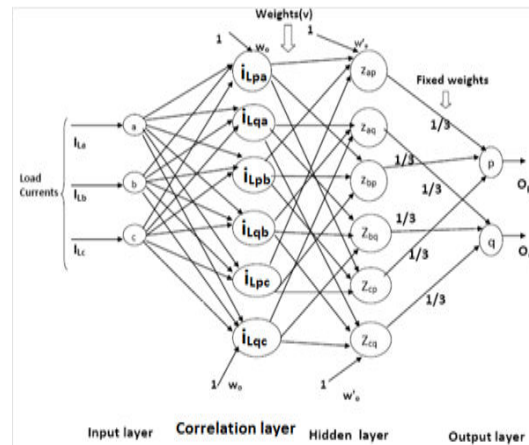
Weights(v)

1 $w_o$

1 $w'_o$

Fixed weights

Load Currents

$I_{La}$

$I_{Lb}$

$I_{Lc}$

a

b

c

$i_{Lpa}$

$i_{Lqa}$

$i_{Lpb}$

$i_{Lqb}$

$i_{Lpc}$

$i_{Lqc}$

$z_{ap}$

$z_{aq}$

$z_{bp}$

$Z_{bq}$

$Z_{cp}$

$Z_{cq}$

1/3

1/3

1/3

1/3

1/3

1/3

p

q

O

O

1 $w_o$

1 $w'_o$

Input layer

Correlation layer

Hidden layer

Output layer